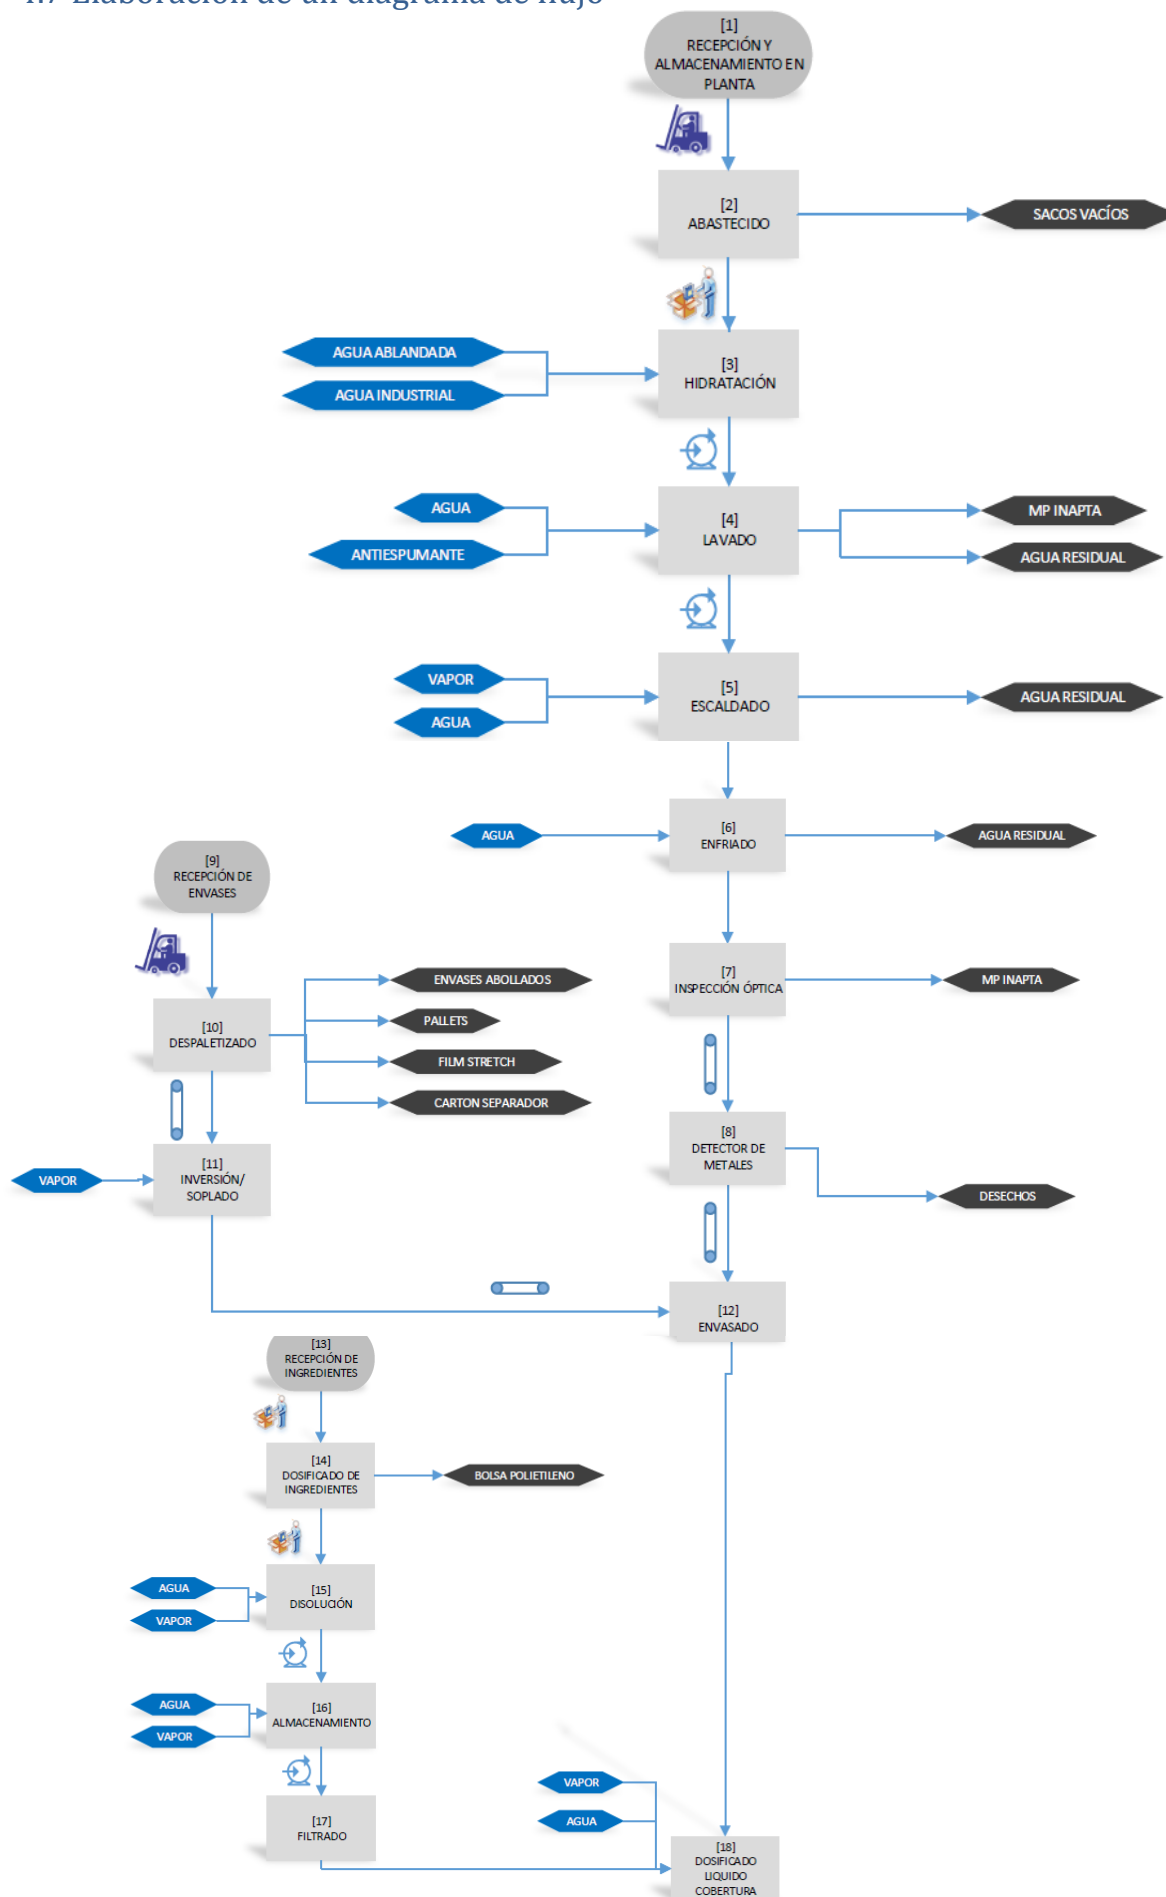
[1] RECEPCIÓN Y ALMACENAMIENTO EN PLANTA

[2] ABASTECIDO

SACOS VACÍOS

AGUA ABLANDADA

AGUA INDUSTRIAL

[3] HIDRATACIÓN

AGUA

ANTIESPUMANTE

[4] LAVADO

MP INAPTA

AGUA RESIDUAL

VAPOR

AGUA

[5] ESCALDADO

AGUA RESIDUAL

AGUA

[6] ENFRIADO

AGUA RESIDUAL

[9] RECEPCIÓN DE ENVASES

[7] INSPECCIÓN ÓPTICA

MP INAPTA

[10] DESPALETIZADO

ENVASES ABOLLADOS

PALLETS

FILM STRETCH

CARTON SEPARADOR

[8] DETECTOR DE METALES

DESECHOS

VAPOR

[11] INVERSIÓN/ SOPLADO

[12] ENVASADO

[13] RECEPCIÓN DE INGREDIENTES

[14] DOSIFICADO DE INGREDIENTES

BOLSA POLIETILENO

AGUA

VAPOR

[15] DISOLUCIÓN

AGUA

VAPOR

[16] ALMACENAMIENTO

VAPOR

AGUA

[17] FILTRADO

[18] DOSIFICADO LIQUIDO COBERTURA